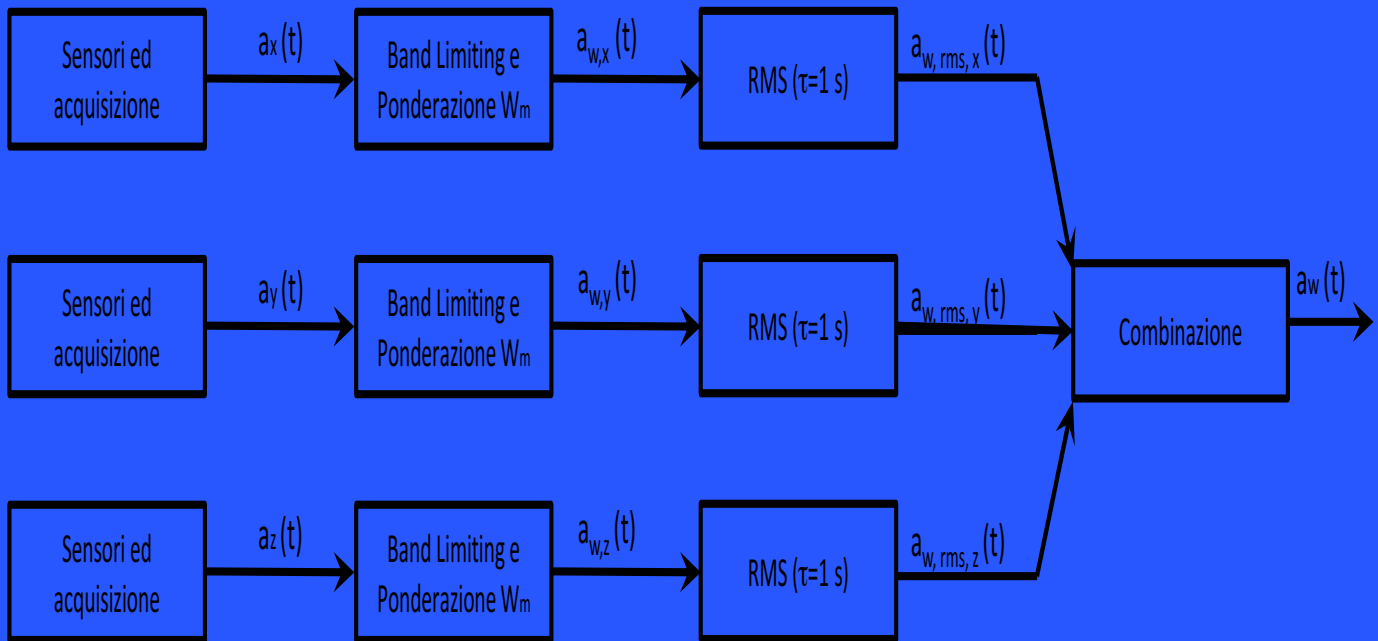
Sensori ed acquisizione

$a_x(t)$

Band Limiting e Ponderazione $W_m$

$a_{w,x}(t)$

RMS ($\tau$=1 s)

$a_{w, rms, x}(t)$

Sensori ed acquisizione

$a_y(t)$

Band Limiting e Ponderazione $W_m$

$a_{w,y}(t)$

RMS ($\tau$=1 s)

$a_{w, rms, y}(t)$

Combinazione

$a_w(t)$

Sensori ed acquisizione

$a_z(t)$

Band Limiting e Ponderazione $W_m$

$a_{w,z}(t)$

RMS ($\tau$=1 s)

$a_{w, rms, z}(t)$